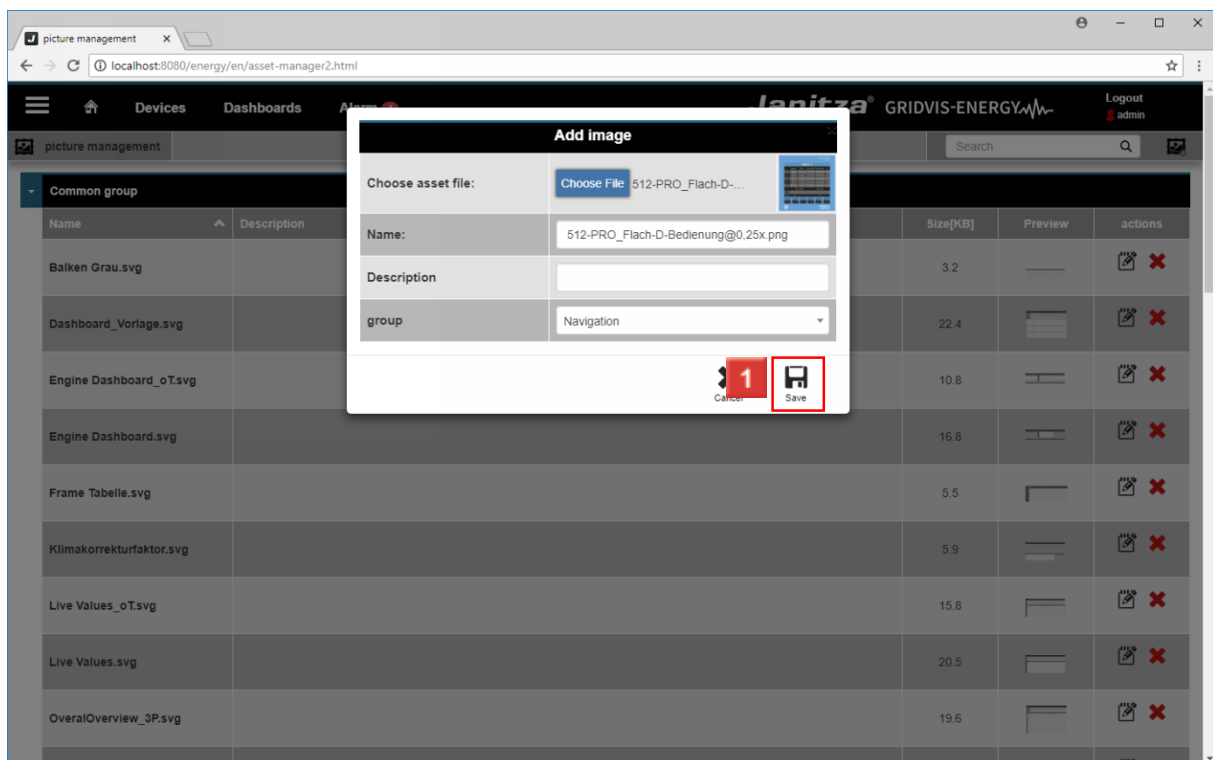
picture management ×

localhost:8080/energy/en/asset-manager2.html

Devices Dashboards Alarm

Janitza® GRIDVIS-ENERGY

Logout
admin

picture management

Search

Common group

| Name | Description | Size[KB] | Preview | actions |
|---|---|---|---|---|
| Balken Grau.svg | | 3.2 | | |
| Dashboard_Vorlage.svg | | 22.4 | | |
| Engine Dashboard_oT.svg | | 10.8 | | |
| Engine Dashboard.svg | | 16.8 | | |
| Frame Tabelle.svg | | 5.5 | | |
| Klimakorrekturfaktor.svg | | 5.9 | | |
| Live Values_oT.svg | | 15.8 | | |
| Live Values.svg | | 20.5 | | |
| OveralOverview_3P.svg | | 19.6 | | |

Add image

| | |
|---|---|
| Choose asset file: | Choose File 512-PRO_Flach-D-... |
| Name: | 512-PRO_Flach-D-Bedienung@0,25x.png |
| Description | |
| group | Navigation |

1

Cancel

Save